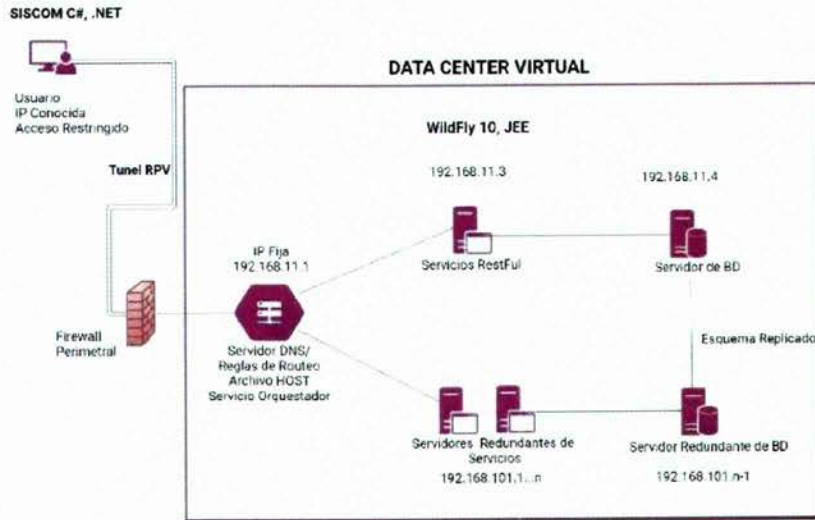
SISCOM C#, .NET

Usuario
IP Conocida
Acceso Restringido

Tunel RPV

Firewall
Perimetral

DATA CENTER VIRTUAL

WildFly 10, JEE

192.168.11.3

192.168.11.4

IP Fija
192.168.11.1

Servicios RestFul

Servidor de BD

Esquema Replicado

Servidor DNS/
Reglas de Routeo
Archivo HOST
Servicio Orquestador

Servidores Redundantes de Servicios
192.168.101.1...n

Servidor Redundante de BD
192.168.101.n-1